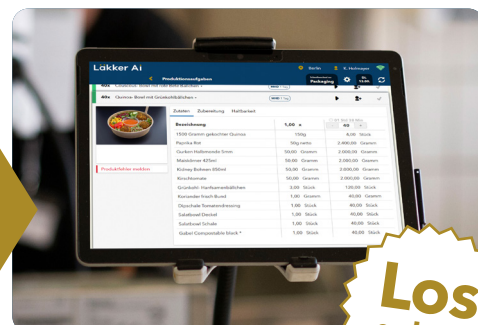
Läkker Ai

Produktionsaufgaben

Berlin

Packaging

40x Quinoa-Bowl mit Grünkohlbällchen

Zutaten Zubereitung Haltbarkeit

Produktfehler melden

| Bezeichnung | 1,00 | 40 |
|---|---|---|
| 1500 Gramm gekochter Quinoa | 15kg | 4,00 Stück |
| Paprika Rot | 50g netto | 2.000,00 Gramm |
| Gurken Halbmonde 5mm | 50,00 Gramm | 2.000,00 Gramm |
| Maiskörner 425ml | 50,00 Gramm | 2.000,00 Gramm |
| Kidney Bohnen 850ml | 50,00 Gramm | 2.000,00 Gramm |
| Kirschtomate | 50,00 Gramm | 2.000,00 Gramm |
| Grünkohl- Hanfsamenbällchen | 3,00 Stück | 120,00 Stück |
| Koriander frisch Bund | 1,00 Gramm | 40,00 Gramm |
| Chipotle Tomatendressing | 1,00 Stück | 40,00 Stück |
| Salatbowl Deckel | 1,00 Stück | 40,00 Stück |
| Salatbowl Schale | 1,00 Stück | 40,00 Stück |
| Gabel Compostable black * | 1,00 Stück | 40,00 Stück |

Los